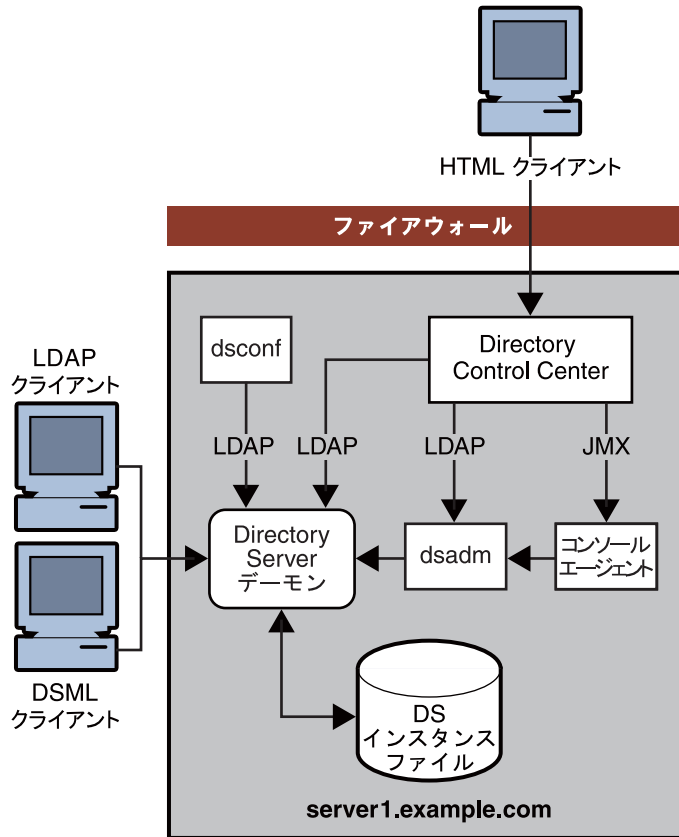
HTML クライアント

ファイアウォール

LDAP クライアント

DSML クライアント

dsconf

Directory Control Center

LDAP

LDAP

LDAP

JMX

Directory Server デーモン

dsadm

コンソールエージェント

DS インスタンスファイル

server1.example.com